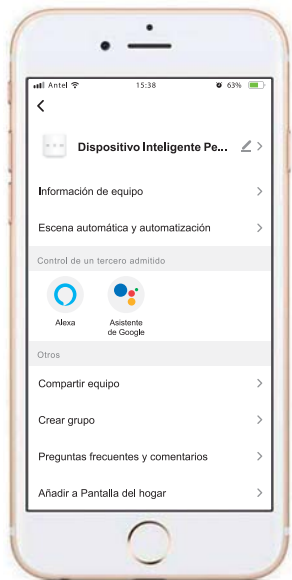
Antel 15:38 63%

<

Dispositivo Inteligente Pe...

Información de equipo

Escena automática y automatización

Control de un tercero admitido

Alexa

Asistente de Google

Otros

Compartir equipo

Crear grupo

Preguntas frecuentes y comentarios

Añadir a Pantalla del hogar